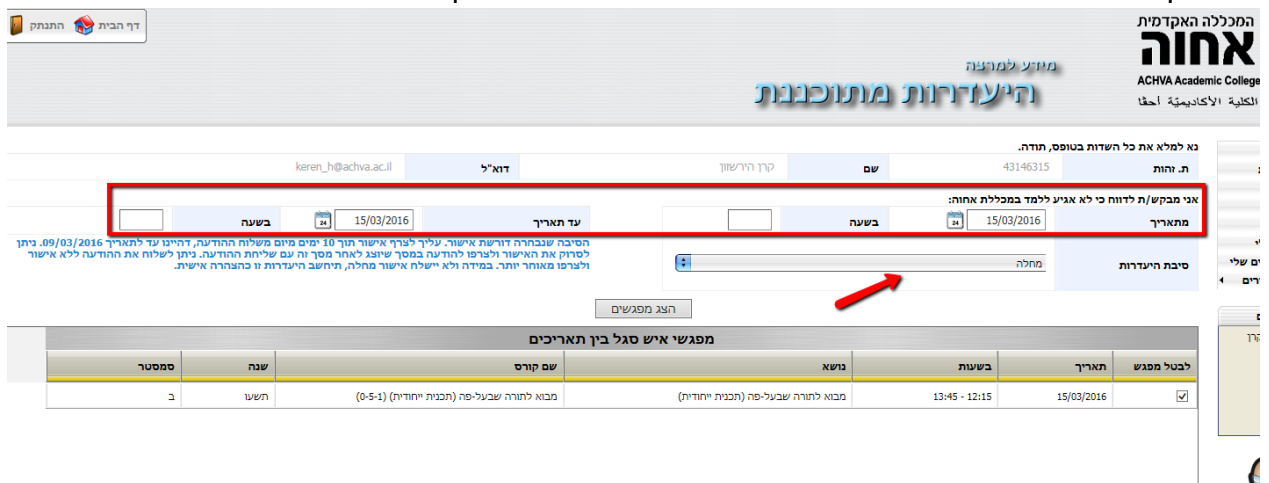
דף הבית התנתק

המכללה האקדמית
אחוה
ACHVA Academic College
الكلية الأكاديمية أحفا

מידע למרצה
היעדרות מתוכננת

נא למלא את כל השדות בטופס, תודה.

| ת. זהות | 43146315 | שם | קרן הירשזון | דוא"ל | keren_h@achva.ac.il |
|---|---|---|---|---|---|

אני מבקש/ת לדווח כי לא אגיע ללמד במכללת אחוה:

| מתאריך | 15/03/2016 | בשעה | | עד תאריך | 15/03/2016 | בשעה | |
|---|---|---|---|---|---|---|---|

סיבת היעדרות מחלה

הסיבה שנבחרה דורשת אישור. עליך לצרף אישור תוך 10 ימים מיום משלוח ההודעה, דהיינו עד לתאריך 09/03/2016. ניתן לסרוק את האישור ולצרפו להודעה במסך שיוצג לאחר מסך זה עם שליחת ההודעה. ניתן לשלוח את ההודעה ללא אישור ולצרפו מאוחר יותר. במידה ולא יישלח אישור מחלה, תיחשב היעדרות זו כהצהרה אישית.

הצג מפגשים

מפגשי איש סגל בין תאריכים

| לבטל מפגש | תאריך | בשעות | נושא | שם קורס | שנה | סמסטר |
|---|---|---|---|---|---|---|
| ☑ | 15/03/2016 | 13:45 - 12:15 | מבוא לתורה שבעל-פה (תכנית ייחודית) | מבוא לתורה שבעל-פה (תכנית ייחודית) (1-5-0) | תשעו | ב |